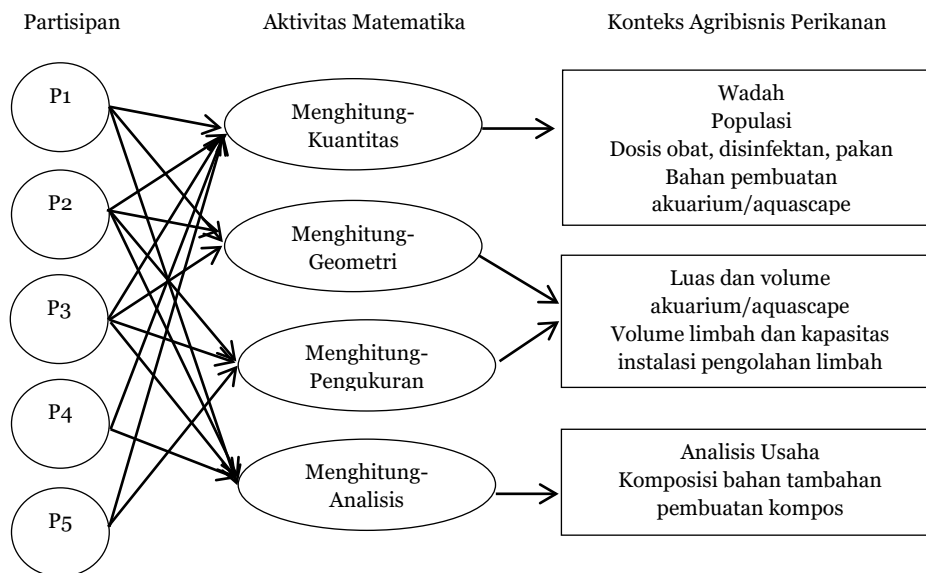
Partisipan

Aktivitas Matematika

Konteks Agribisnis Perikanan

P1

P2

P3

P4

P5

Menghitung-Kuantitas

Menghitung-Geometri

Menghitung-Pengukuran

Menghitung-Analisis

Wadah
Populasi
Dosis obat, disinfektan, pakan
Bahan pembuatan akuarium/aquascape

Luas dan volume akuarium/aquascape
Volume limbah dan kapasitas instalasi pengolahan limbah

Analisis Usaha
Komposisi bahan tambahan pembuatan kompos